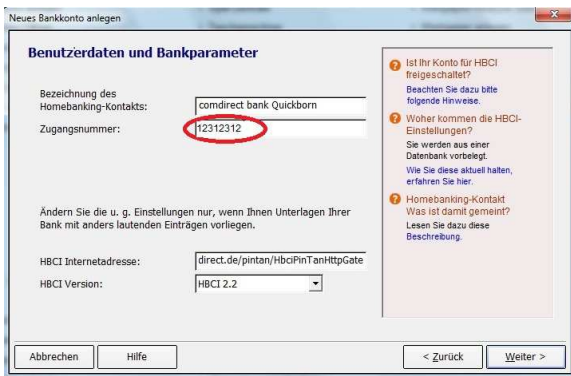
Neues Bankkonto anlegen

Benutzerdaten und Bankparameter

Bezeichnung des Homebanking-Kontakts: comdirect bank Quickborn

Zugangsnummer: 12312312

Ändern Sie die u. g. Einstellungen nur, wenn Ihnen Unterlagen Ihrer Bank mit anders lautenden Einträgen vorliegen.

HBCI Internetadresse: direct.de/pintan/HbciPinTanHttpGate

HBCI Version: HBCI 2.2

Ist Ihr Konto für HBCI freigeschaltet?

Beachten Sie dazu bitte folgende Hinweise.

Woher kommen die HBCI-Einstellungen?

Sie werden aus einer Datenbank vorbelegt.

Wie Sie diese aktuell halten, erfahren Sie hier.

Homebanking-Kontakt Was ist damit gemeint?

Lesen Sie dazu diese Beschreibung.

Abbrechen

Hilfe

< Zurück

Weiter >